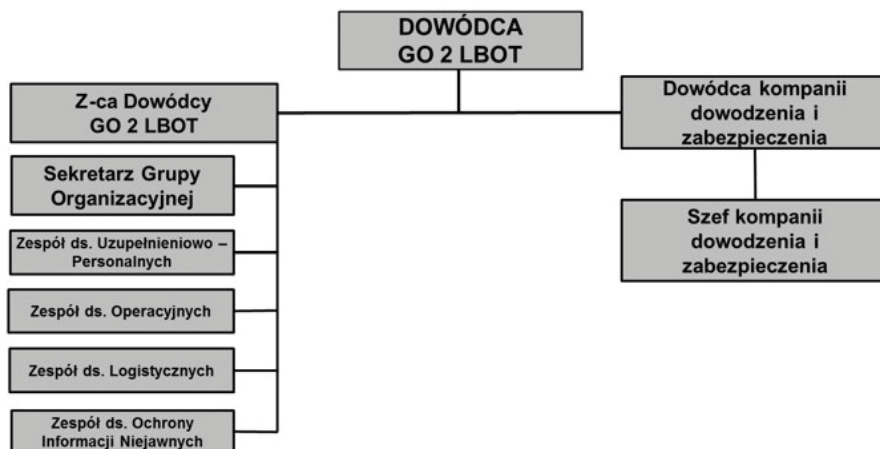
DOWÓDCA
GO 2 LBOT

Z-ca Dowódcy
GO 2 LBOT

Dowódca kompanii dowodzenia i zabezpieczenia

Sekretarz Grupy Organizacyjnej

Szef kompanii dowodzenia i zabezpieczenia

Zespół ds. Uzupełnieniowo – Personalnych

Zespół ds. Operacyjnych

Zespół ds. Logistycznych

Zespół ds. Ochrony Informacji Niejawnych